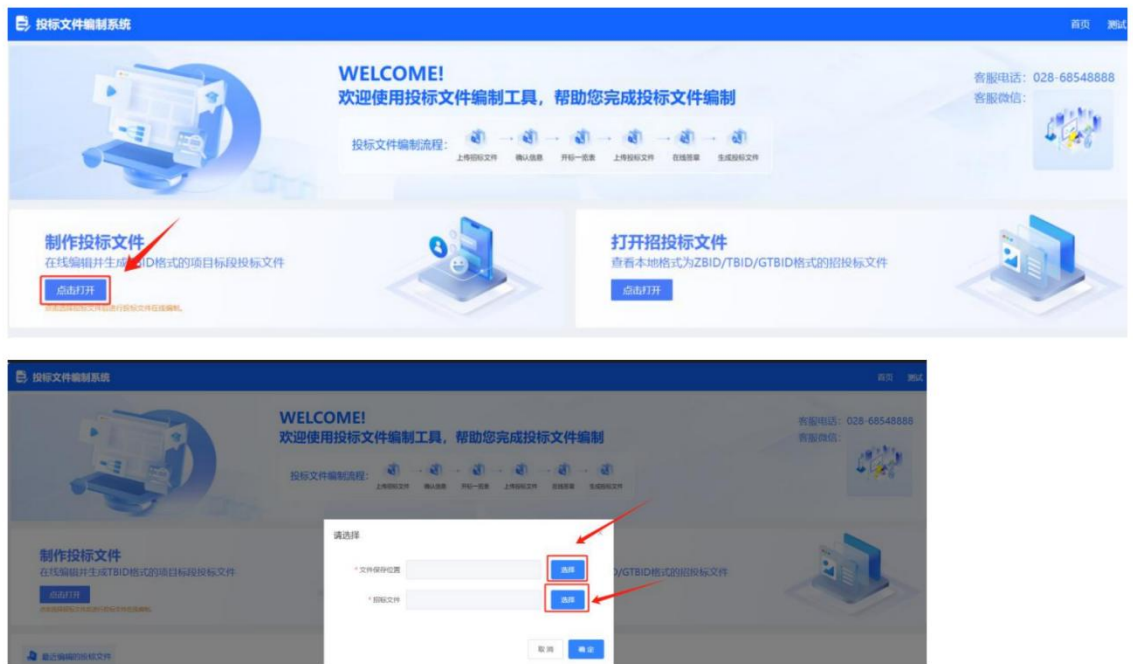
投标文件编制系统

首页 测试

WELCOME!
欢迎使用投标文件编制工具，帮助您完成投标文件编制

投标文件编制流程：上传招标文件 → 确认信息 → 开标一览表 → 上传投标文件 → 在线签章 → 生成投标文件

客服电话：028-68548888
客服微信：

制作投标文件
在线编辑并生成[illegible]ID格式的项目标段投标文件
点击打开
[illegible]

打开招投标文件
查看本地格式为ZBID/TBID/GTBID格式的招投标文件
点击打开

投标文件编制系统

首页 测试

WELCOME!
欢迎使用投标文件编制工具，帮助您完成投标文件编制

投标文件编制流程：上传招标文件 → 确认信息 → 开标一览表 → 上传投标文件 → 在线签章 → 生成投标文件

客服电话：028-68548888
客服微信：

制作投标文件
在线编辑并生成TBID格式的项目标段投标文件
点击打开
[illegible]

请选择
* 文件保存位置 选择
* 招标文件 选择
取消 确定

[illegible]/GTBID格式的招投标文件

最近编辑的投标文件